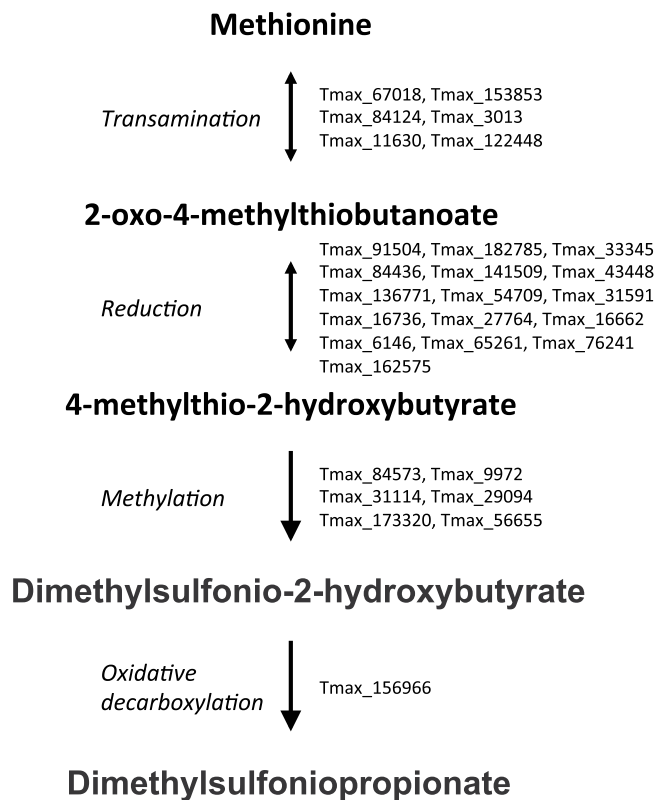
Methionine

Transamination

Tmax_67018, Tmax_153853
Tmax_84124, Tmax_3013
Tmax_11630, Tmax_122448

2-oxo-4-methylthiobutanoate

Reduction

Tmax_91504, Tmax_182785, Tmax_33345
Tmax_84436, Tmax_141509, Tmax_43448
Tmax_136771, Tmax_54709, Tmax_31591
Tmax_16736, Tmax_27764, Tmax_16662
Tmax_6146, Tmax_65261, Tmax_76241
Tmax_162575

4-methylthio-2-hydroxybutyrate

Methylation

Tmax_84573, Tmax_9972
Tmax_31114, Tmax_29094
Tmax_173320, Tmax_56655

Dimethylsulfonio-2-hydroxybutyrate

Oxidative decarboxylation

Tmax_156966

Dimethylsulfoniopropionate